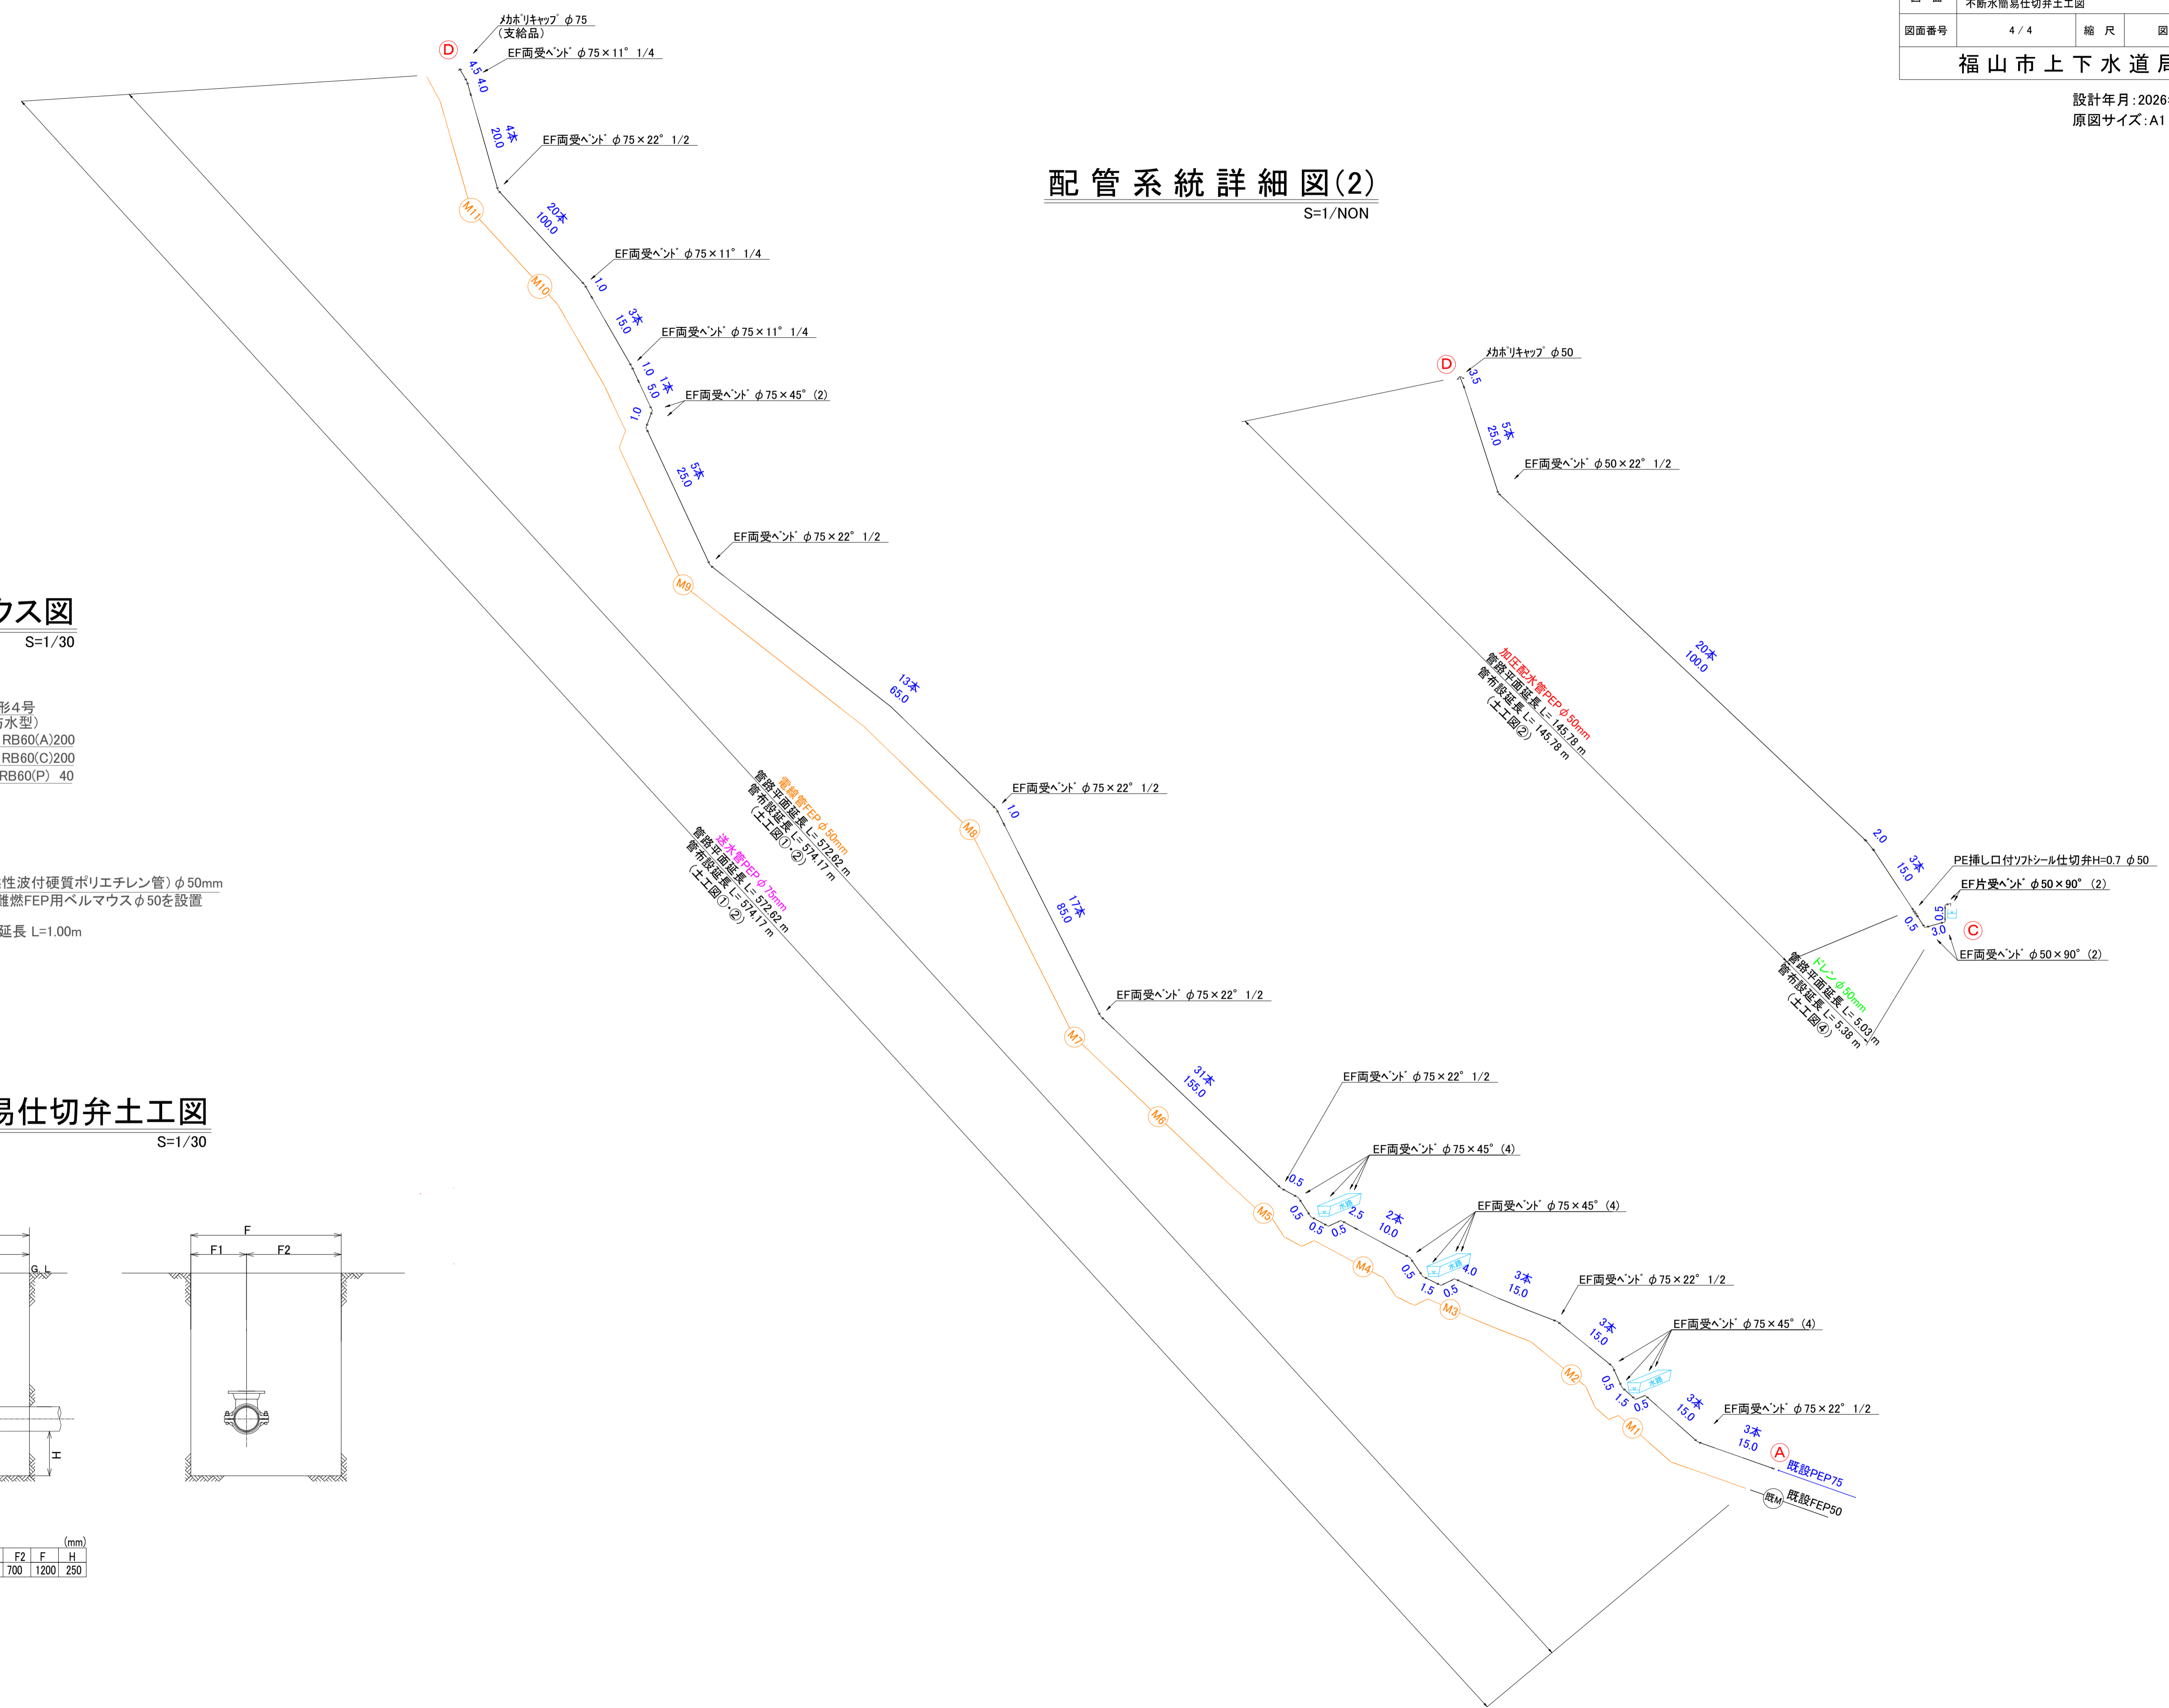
| 図　面 | 不断水簡易仕切弁土工図 | | |
|---|---|---|---|
| 図面番号 | 4 / 4 | 縮　尺 | 図 |

福山市上下水道局

設計年月:2026
原図サイズ:A1

配管系統詳細図(2)
S=1/NON

メカポリキャップ φ75
(支給品)
D
EF両受ベンド φ75×11° 1/4
4.5
4.0
4本
20.0
EF両受ベンド φ75×22° 1/2
20本
100.0
M11
EF両受ベンド φ75×11° 1/4
M10
1.0
3本
15.0
EF両受ベンド φ75×11° 1/4
1.0
1本
5.0
EF両受ベンド φ75×45° (2)
1.0
5本
25.0
EF両受ベンド φ75×22° 1/2
M9
13本
65.0
EF両受ベンド φ75×22° 1/2
1.0
M8
17本
85.0
EF両受ベンド φ75×22° 1/2
M7
31本
155.0
M6
EF両受ベンド φ75×22° 1/2
EF両受ベンド φ75×45° (4)
0.5
M5
0.5
0.5
0.5
2.5
2本
10.0
EF両受ベンド φ75×45° (4)
M4
0.5
1.5
0.5
4.0
3本
15.0
M3
EF両受ベンド φ75×22° 1/2
3本
15.0
EF両受ベンド φ75×45° (4)
M2
0.5
1.5
0.5
3本
15.0
M1
EF両受ベンド φ75×22° 1/2
3本
15.0
A
既設PEP75
既M
既設FEP50

電線管FEP φ50mm
管路平面延長 L= 572.62 m
管布設延長 L= 574.17 m
(土工図①,②)

送水管PEP φ75mm
管路平面延長 L= 572.62 m
管布設延長 L= 574.17 m
(土工図①,②)

D
メカポリキャップ φ50
3.5
5本
25.0
EF両受ベンド φ50×22° 1/2
20本
100.0
加圧配水管PEP φ50mm
管路平面延長 L= 145.78 m
管布設延長 L= 145.78 m
(土工図②)
2.0
3本
15.0
PE挿し口付ソフトシール仕切弁H=0.7 φ50
EF片受ベンド φ50×90° (2)
0.5
0.5
3.0
C
EF両受ベンド φ50×90° (2)
ドレン φ50mm
管路平面延長 L= 5.03 m
管布設延長 L= 5.38 m
(土工図④)

ウス図
S=1/30

形4号
汚水型)
RB60(A)200
RB60(C)200
RB60(P) 40

性波付硬質ポリエチレン管) φ50mm
難燃FEP用ベルマウスφ50を設置

延長 L=1.00m

易仕切弁土工図
S=1/30

G.L
H
F
F1
F2

(mm)
| F2 | F | H |
|---|---|---|
| 700 | 1200 | 250 |